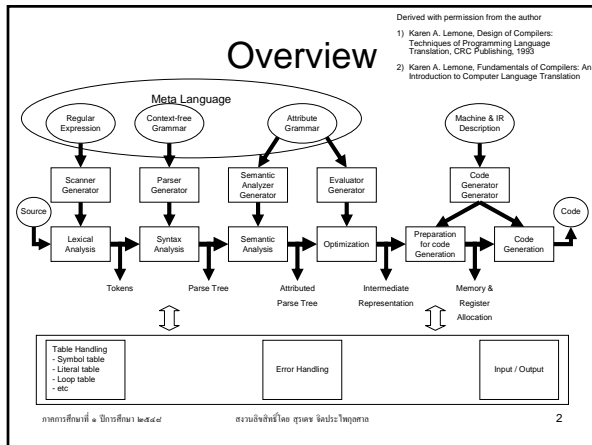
Derived with permission from the author

1) Karen A. Lemone, Design of Compilers: Techniques of Programming Language Translation, CRC Publishing, 1993

2) Karen A. Lemone, Fundamentals of Compilers: An Introduction to Computer Language Translation

Overview

Meta Language

Regular Expression

Context-free Grammar

Attribute Grammar

Machine & IR Description

Scanner Generator

Parser Generator

Semantic Analyzer Generator

Evaluator Generator

Code Generator Generator

Source

Lexical Analysis

Syntax Analysis

Semantic Analysis

Optimization

Preparation for code Generation

Code Generation

Code

Tokens

Parse Tree

Attributed Parse Tree

Intermediate Representation

Memory & Register Allocation

Table Handling
- Symbol table
- Literal table
- Loop table
- etc

Error Handling

Input / Output

ภาคการศึกษาที่ ๑ ปีการศึกษา ๒๕๔๙

สงวนลิขสิทธิ์โดย สุรเดช จิตประไพกุลศาล

2